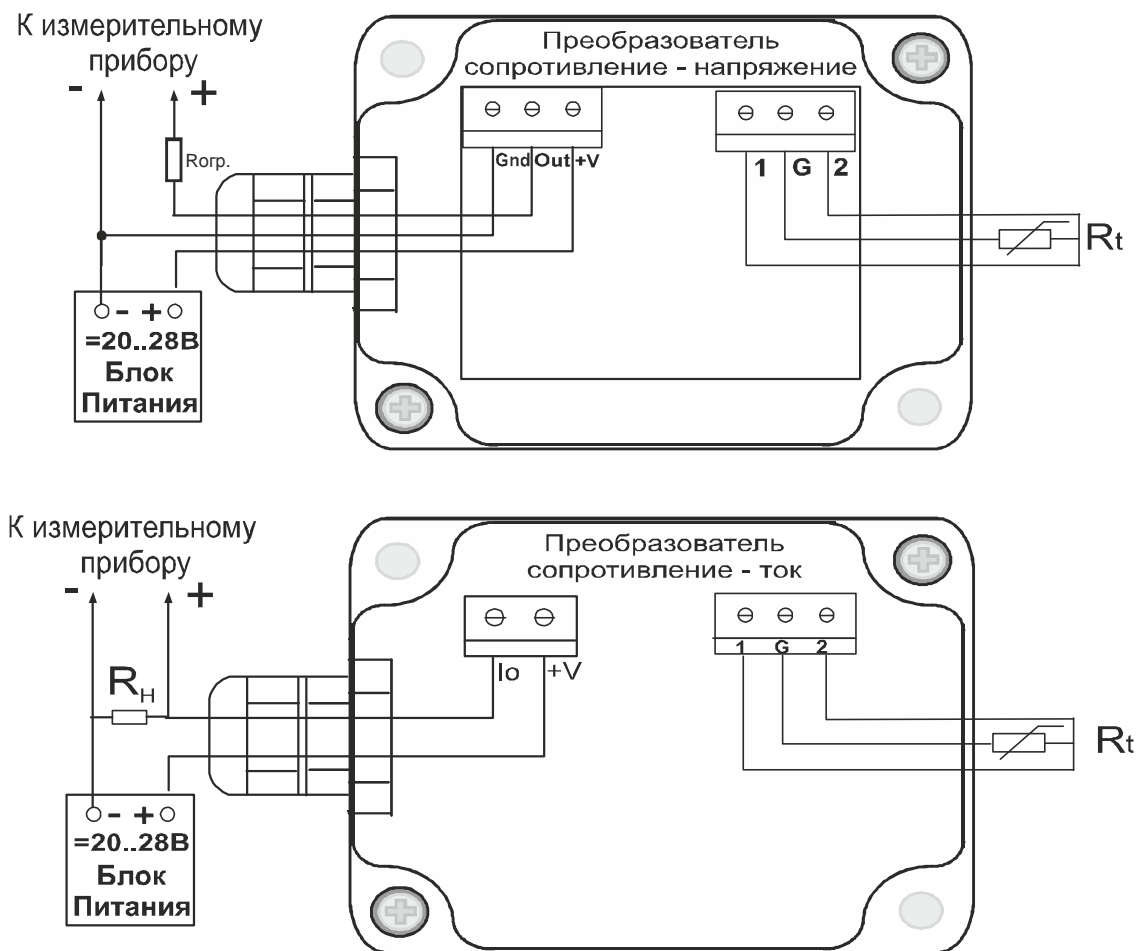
К измерительному прибору
-
+
Rогр.
Преобразователь сопротивление - напряжение
Gnd Out +V
1 G 2
$R_t$
- +
=20..28В
Блок Питания

К измерительному прибору
-
+
$R_H$
Преобразователь сопротивление - ток
Io +V
1 G 2
$R_t$
- +
=20..28В
Блок Питания